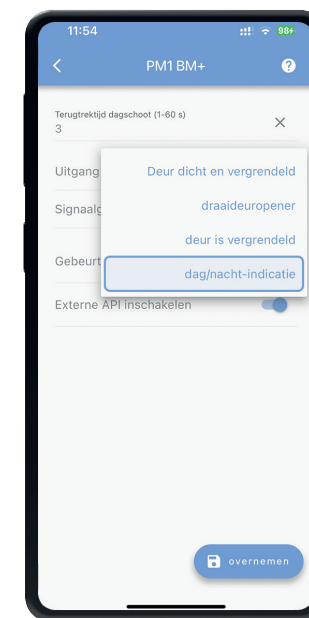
11:54

98+

PM1 BM+

Terugtrektijd dagschoot (1-60 s)
3

Uitgang

Signaalg

Gebeurt

Externe API inschakelen

Deur dicht en vergrendeld

draaideuropener

deur is vergrendeld

dag/nacht-indicatie

overnemen